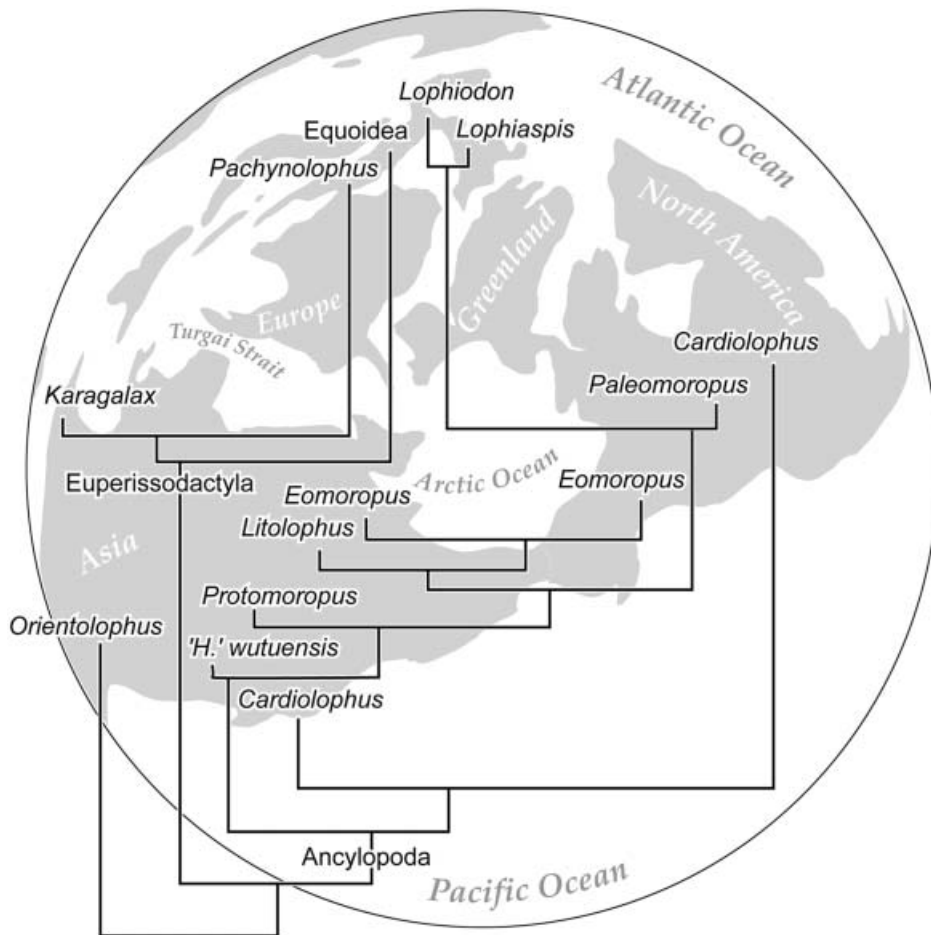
Atlantic Ocean

North America

Greenland

Europe

Turgai Strait

Arctic Ocean

Asia

Pacific Ocean

Lophiodon

Lophiaspis

Equoidea

Pachynolophus

Cardiolophus

Paleomoropus

Karagalax

Euperissodactyla

Eomoropus

Eomoropus

Litolophus

Protomoropus

Orientolophus

'H.' wutuensis

Cardiolophus

Ancylopoda